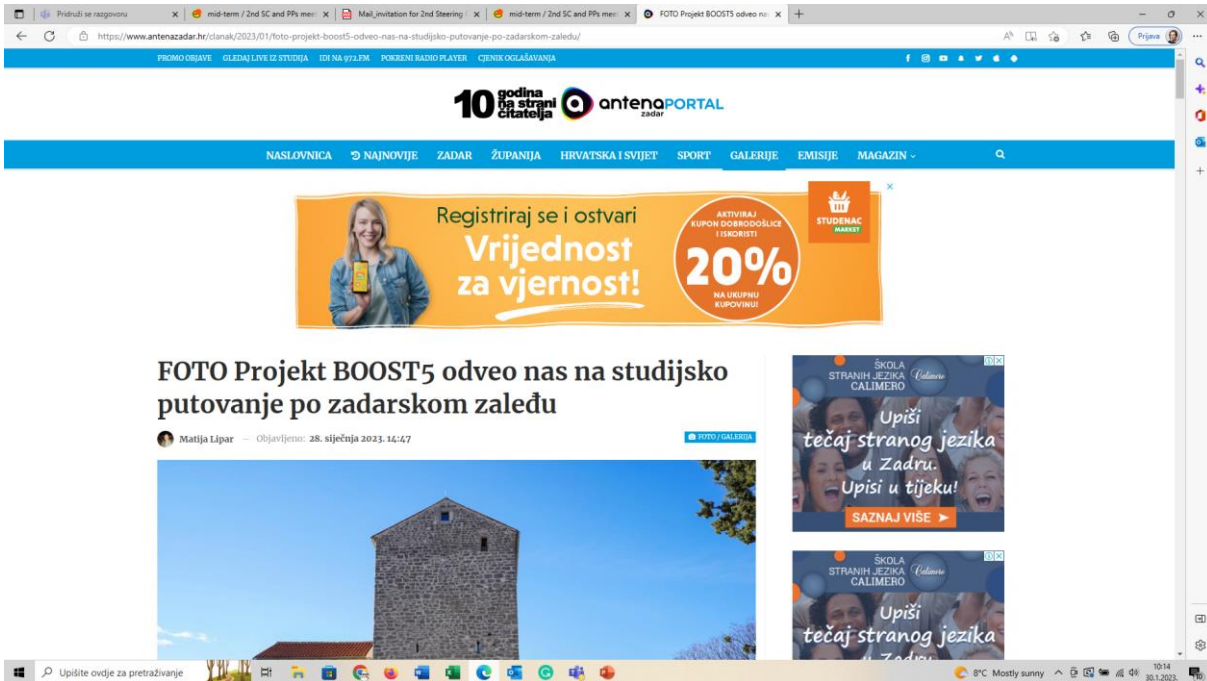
Pridruži se razgovoru | mid-term / 2nd SC and PPs mee | Mail_invitation for 2nd Steering | mid-term / 2nd SC and PPs mee | FOTO Projekt BOOST5 odveo na

https://www.antenazadar.hr/clanak/2023/01/foto-projekt-boost5-odveo-nas-na-studijsko-putovanje-po-zadarskom-zaledu/

Prijava

PROMO OBJAVE GLEDAJ LIVE IZ STUDIJA IDI NA 97.2 FM POKRENI RADIO PLAYER CJENIK OGLAŠAVANJA

10 godina na strani čitatelja antena PORTAL zadar

NASLOVNICA NAJNOVIJE ZADAR ŽUPANIJA HRVATSKA I SVIJET SPORT GALERIJE EMISIJE MAGAZIN

Registriraj se i ostvari Vrijednost za vjernost!

AKTIVIRAJ KUPON DOBRODOŠLICE I ISKORISTI 20% NA UKUPNU KUPOVINU!

STUDENAC MARKET

FOTO Projekt BOOST5 odveo nas na studijsko putovanje po zadarskom zaleđu

Matija Lipar — Objavljeno: 28. siječnja 2023. 14:47

FOTO / GALERIJA

ŠKOLA STRANIH JEZIKA CALIMERO Calimero

Upiši tečaj stranog jezika u Zadru. Upisi u tijeku!

SAZNAJ VIŠE

ŠKOLA STRANIH JEZIKA CALIMERO Calimero

Upiši tečaj stranog jezika

Upišite ovdje za pretraživanje

8°C Mostly sunny 10:14 30.1.2023.